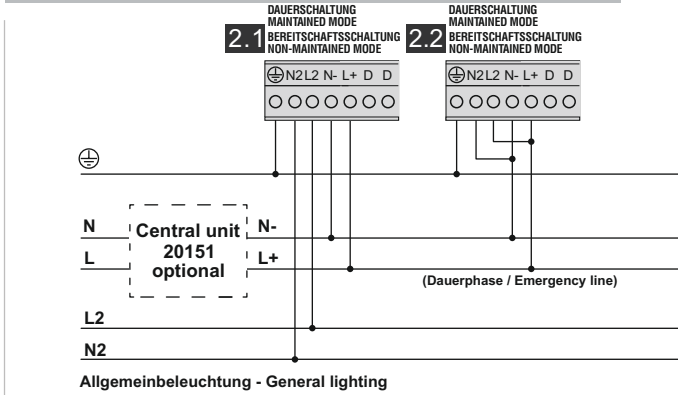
DAUERSCHALTUNG
MAINTAINED MODE
2.1 BEREITSCHAFTSSCHALTUNG
NON-MAINTAINED MODE

DAUERSCHALTUNG
MAINTAINED MODE
2.2 BEREITSCHAFTSSCHALTUNG
NON-MAINTAINED MODE

⏚ N2 L2 N- L+ D D

⏚ N2 L2 N- L+ D D

⏚

N

L

Central unit
20151
optional

N-

L+

(Dauerphase / Emergency line)

L2

N2

Allgemeinbeleuchtung - General lighting